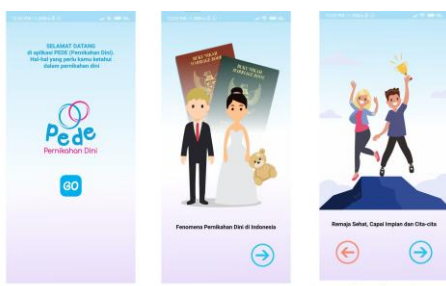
SELAMAT DATANG di aplikasi PEDE (Pernikahan Dini). Hal-hal yang perlu kamu ketahui dalam pernikahan dini

PeDe
Pernikahan Dini

GO

BUKU NIKAH

BUKU NIKAH

Fenomena Pernikahan Dini di Indonesia

Remaja Sehat, Capai Impian dan Cita-cita